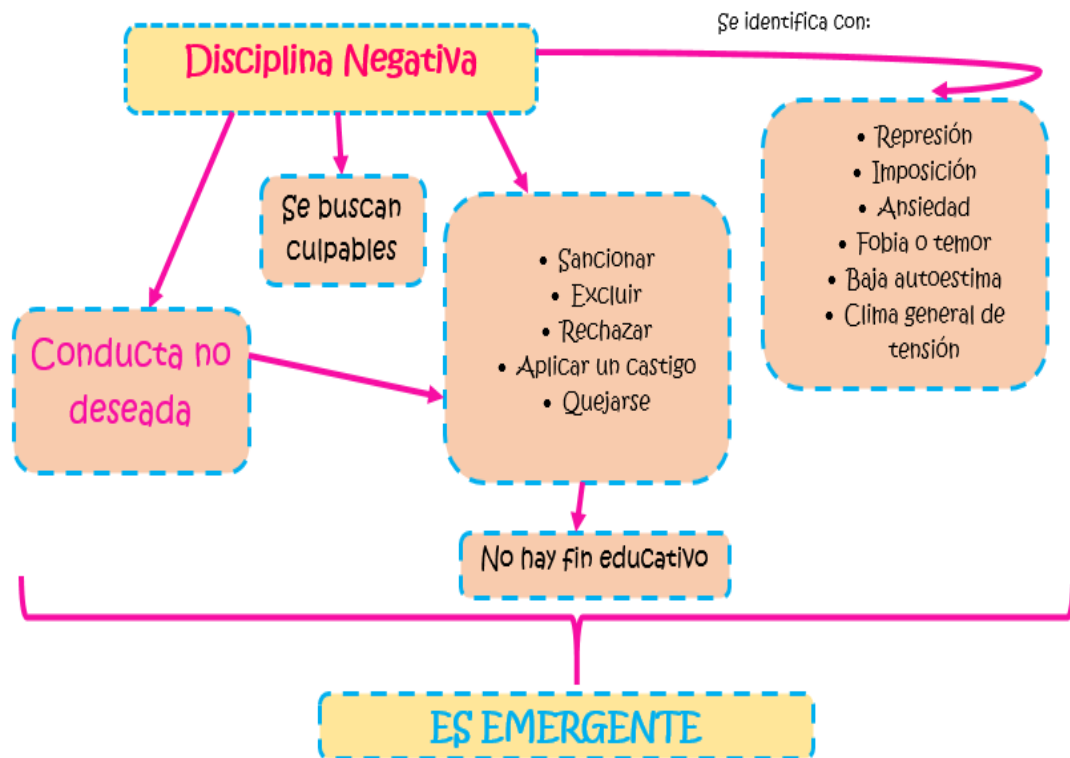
Disciplina Negativa

Se identifica con:

• Represión
• Imposición
• Ansiedad
• Fobia o temor
• Baja autoestima
• Clima general de tensión

Se buscan culpables

Conducta no deseada

• Sancionar
• Excluir
• Rechazar
• Aplicar un castigo
• Quejarse

No hay fin educativo

ES EMERGENTE